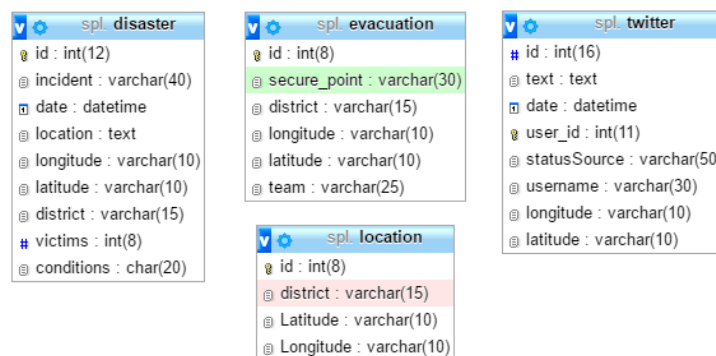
spl. disaster
id : int(12)
incident : varchar(40)
date : datetime
location : text
longitude : varchar(10)
latitude : varchar(10)
district : varchar(15)
victims : int(8)
conditions : char(20)

spl. evacuation
id : int(8)
secure_point : varchar(30)
district : varchar(15)
longitude : varchar(10)
latitude : varchar(10)
team : varchar(25)

spl. location
id : int(8)
district : varchar(15)
Latitude : varchar(10)
Longitude : varchar(10)

spl. twitter
id : int(16)
text : text
date : datetime
user_id : int(11)
statusSource : varchar(50
username : varchar(30)
longitude : varchar(10)
latitude : varchar(10)